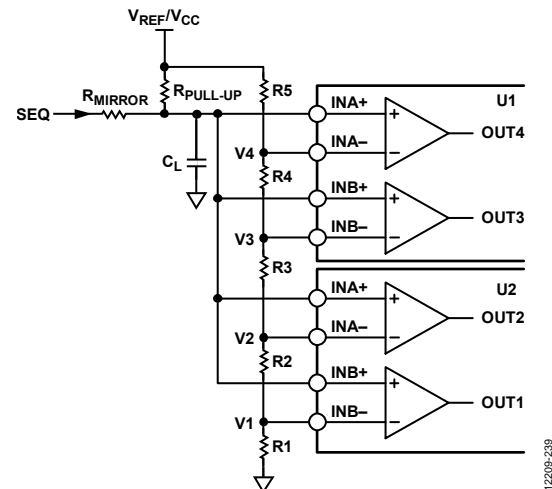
$V_{REF}/V_{CC}$

SEQ

$R_{MIRROR}$

$R_{PULL\text{-}UP}$

R5

$C_L$

V4

R4

V3

R3

V2

R2

V1

R1

U1

INA+

+

INA–

–

OUT4

INB+

+

INB–

–

OUT3

U2

INA+

+

INA–

–

OUT2

INB+

+

INB–

–

OUT1

12209-239